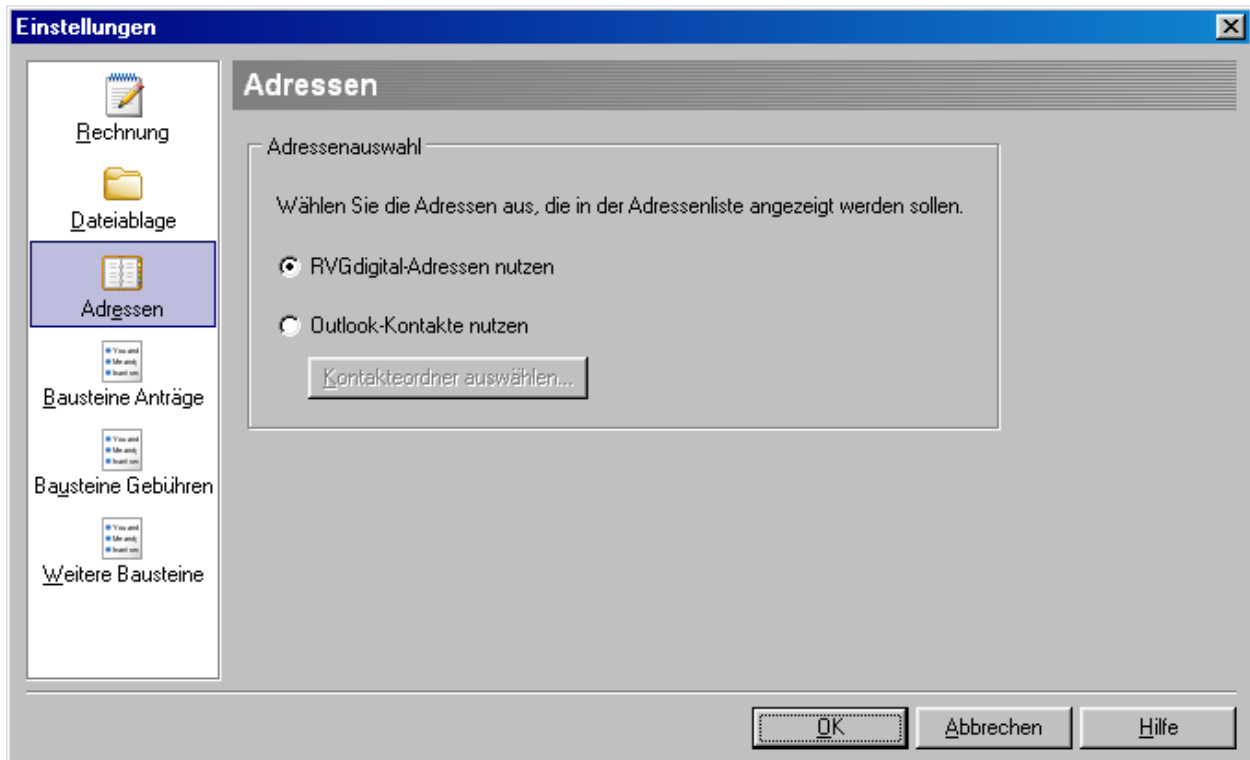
Einstellungen

Rechnung

Dateiablage

Adressen

Bausteine Anträge

Bausteine Gebühren

Weitere Bausteine

Adressen

Adressenauswahl

Wählen Sie die Adressen aus, die in der Adressenliste angezeigt werden sollen.

RVGdigital-Adressen nutzen

Outlook-Kontakte nutzen

Kontakteordner auswählen...

OK

Abbrechen

Hilfe